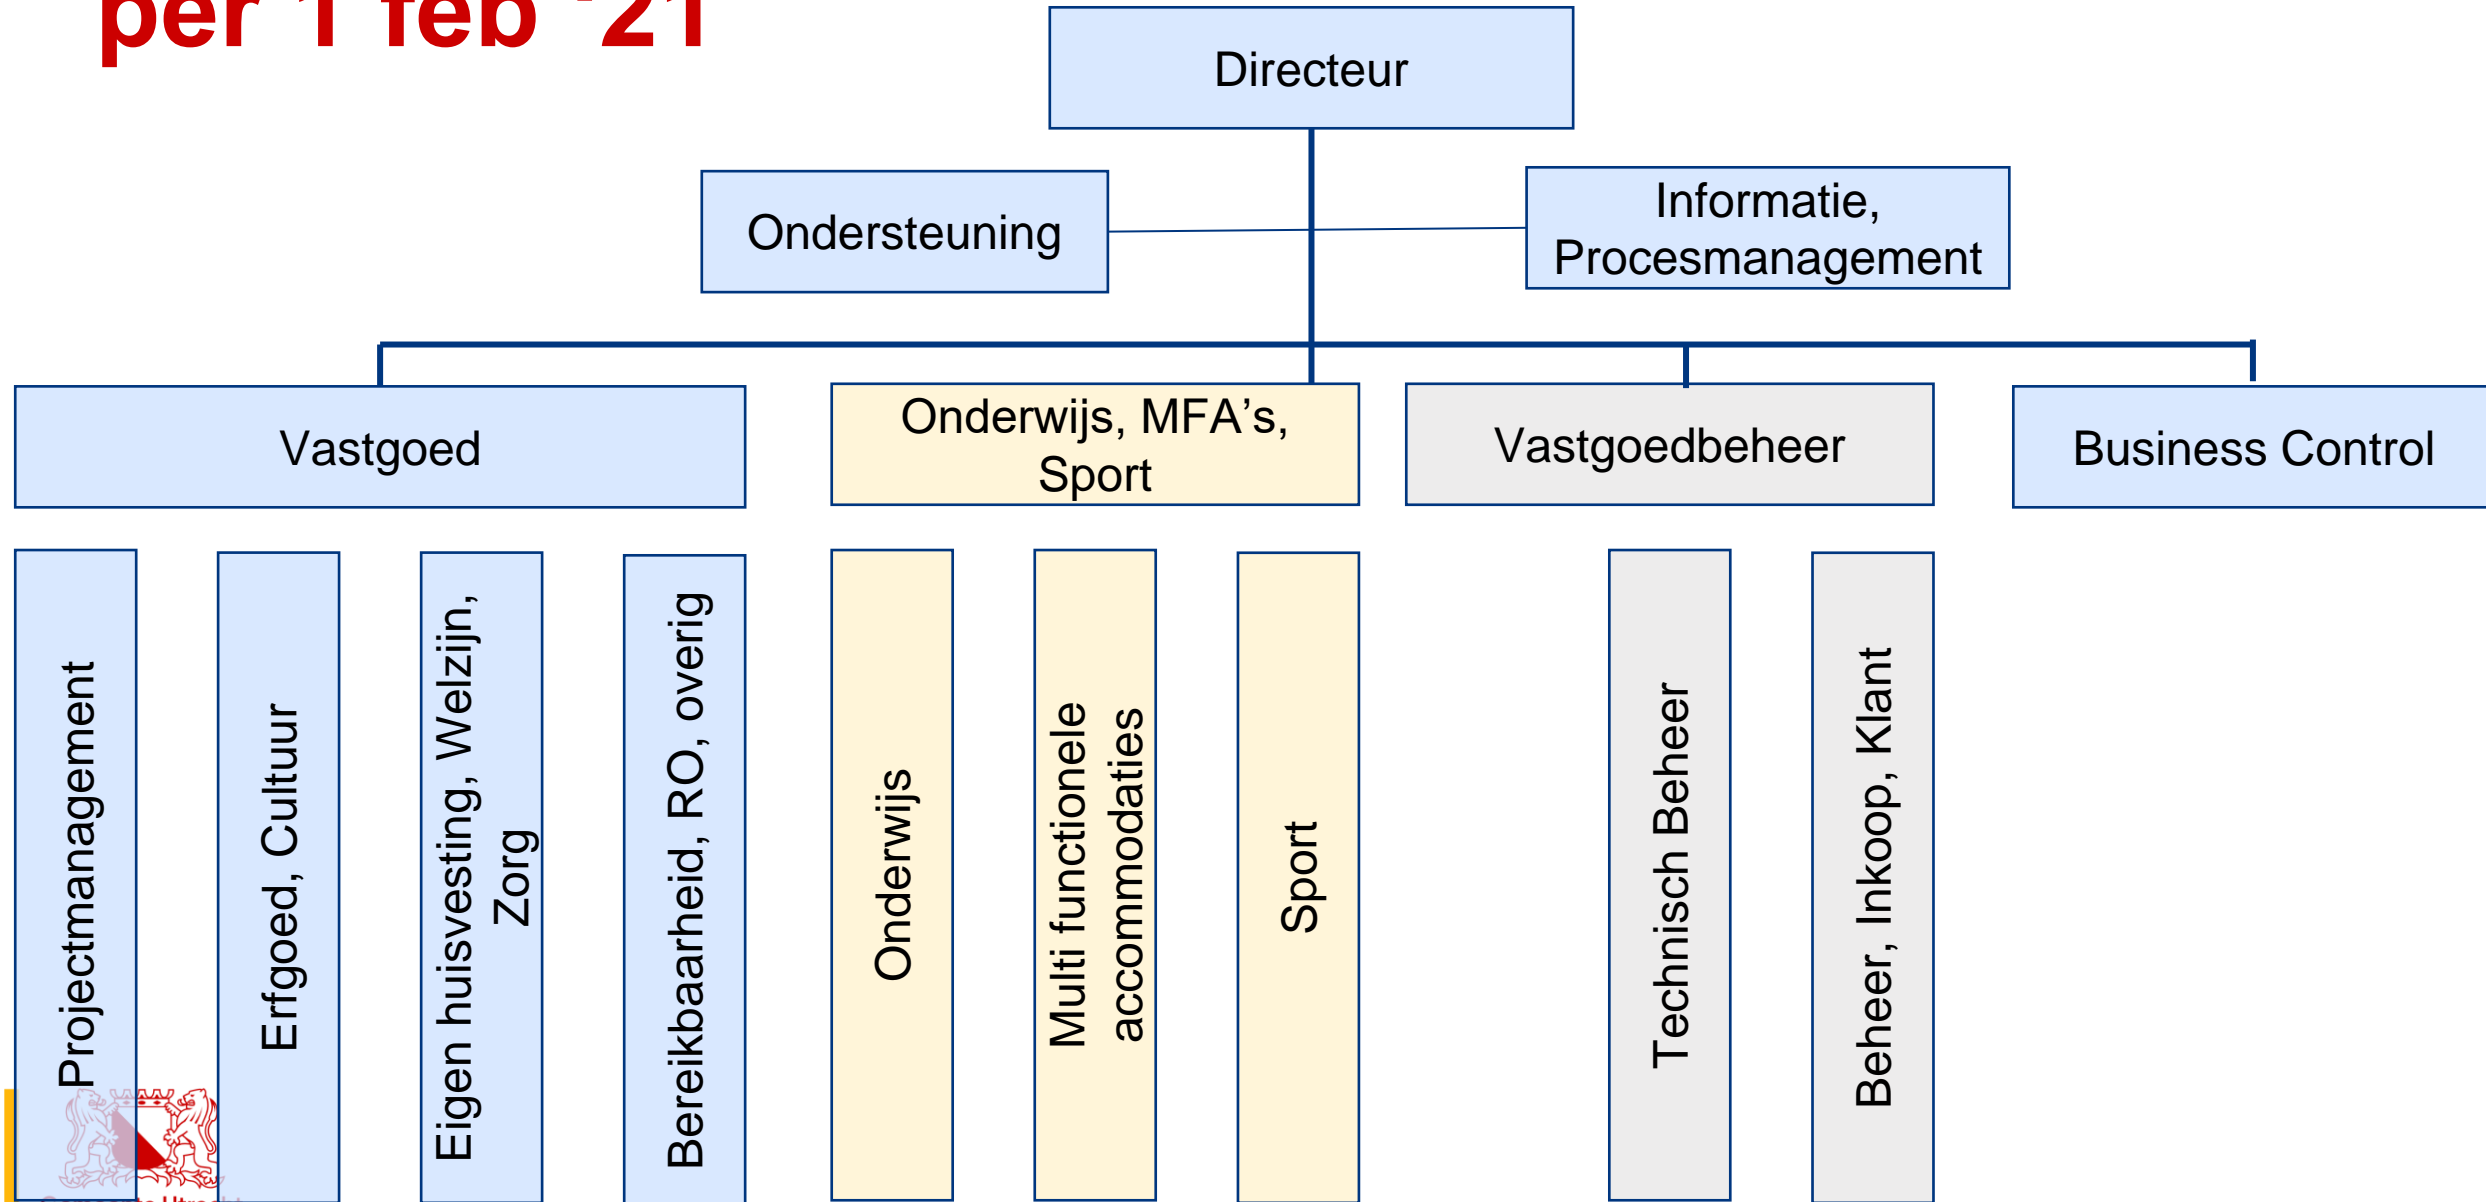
per 1 feb '21

Directeur

Ondersteuning

Informatie, Procesmanagement

Vastgoed

Onderwijs, MFA's, Sport

Vastgoedbeheer

Business Control

Projectmanagement

Erfgoed, Cultuur

Eigen huisvesting, Welzijn, Zorg

Bereikbaarheid, RO, overig

Onderwijs

Multi functionele accommodaties

Sport

Technisch Beheer

Beheer, Inkoop, Klant

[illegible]